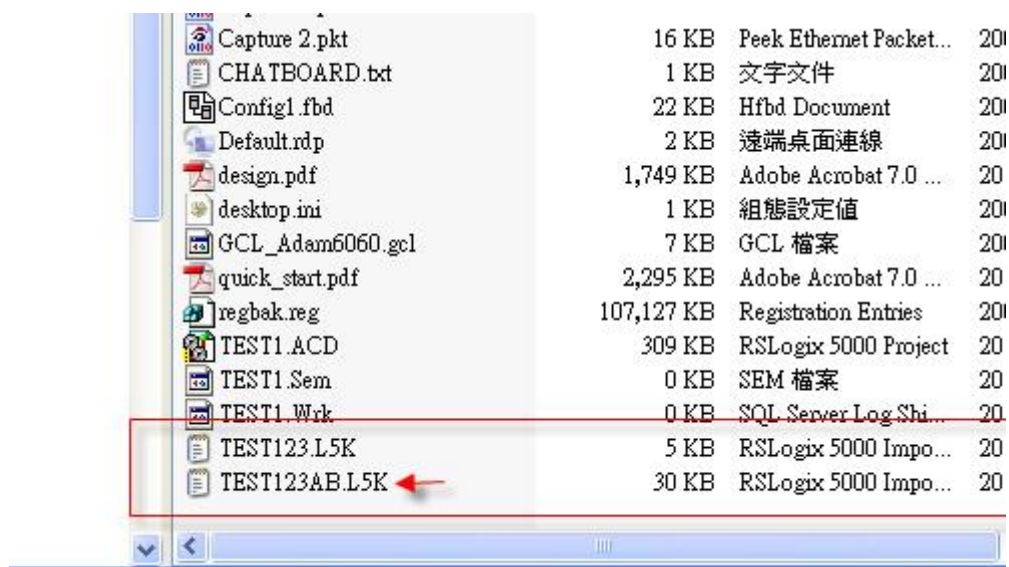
| | | |
|---|---|---|---|
| Capture 2.pkt | 16 KB | Peek Ethernet Packet... | 20 |
| CHATBOARD.txt | 1 KB | 文字文件 | 20 |
| Config1.fbd | 22 KB | Hfbd Document | 20 |
| Default.rdp | 2 KB | 遠端桌面連線 | 20 |
| design.pdf | 1,749 KB | Adobe Acrobat 7.0 ... | 20 |
| desktop.ini | 1 KB | 組態設定值 | 20 |
| GCL_Adam6060.gcl | 7 KB | GCL 檔案 | 20 |
| quick_start.pdf | 2,295 KB | Adobe Acrobat 7.0 ... | 20 |
| regbak.reg | 107,127 KB | Registration Entries | 20 |
| TEST1.ACD | 309 KB | RSLogix 5000 Project | 20 |
| TEST1.Sem | 0 KB | SEM 檔案 | 20 |
| TEST1.Wrk | 0 KB | SQL Server Log Shi... | 20 |
| TEST123.L5K | 5 KB | RSLogix 5000 Impo... | 20 |
| TEST123AB.L5K | 30 KB | RSLogix 5000 Impo... | 20 |